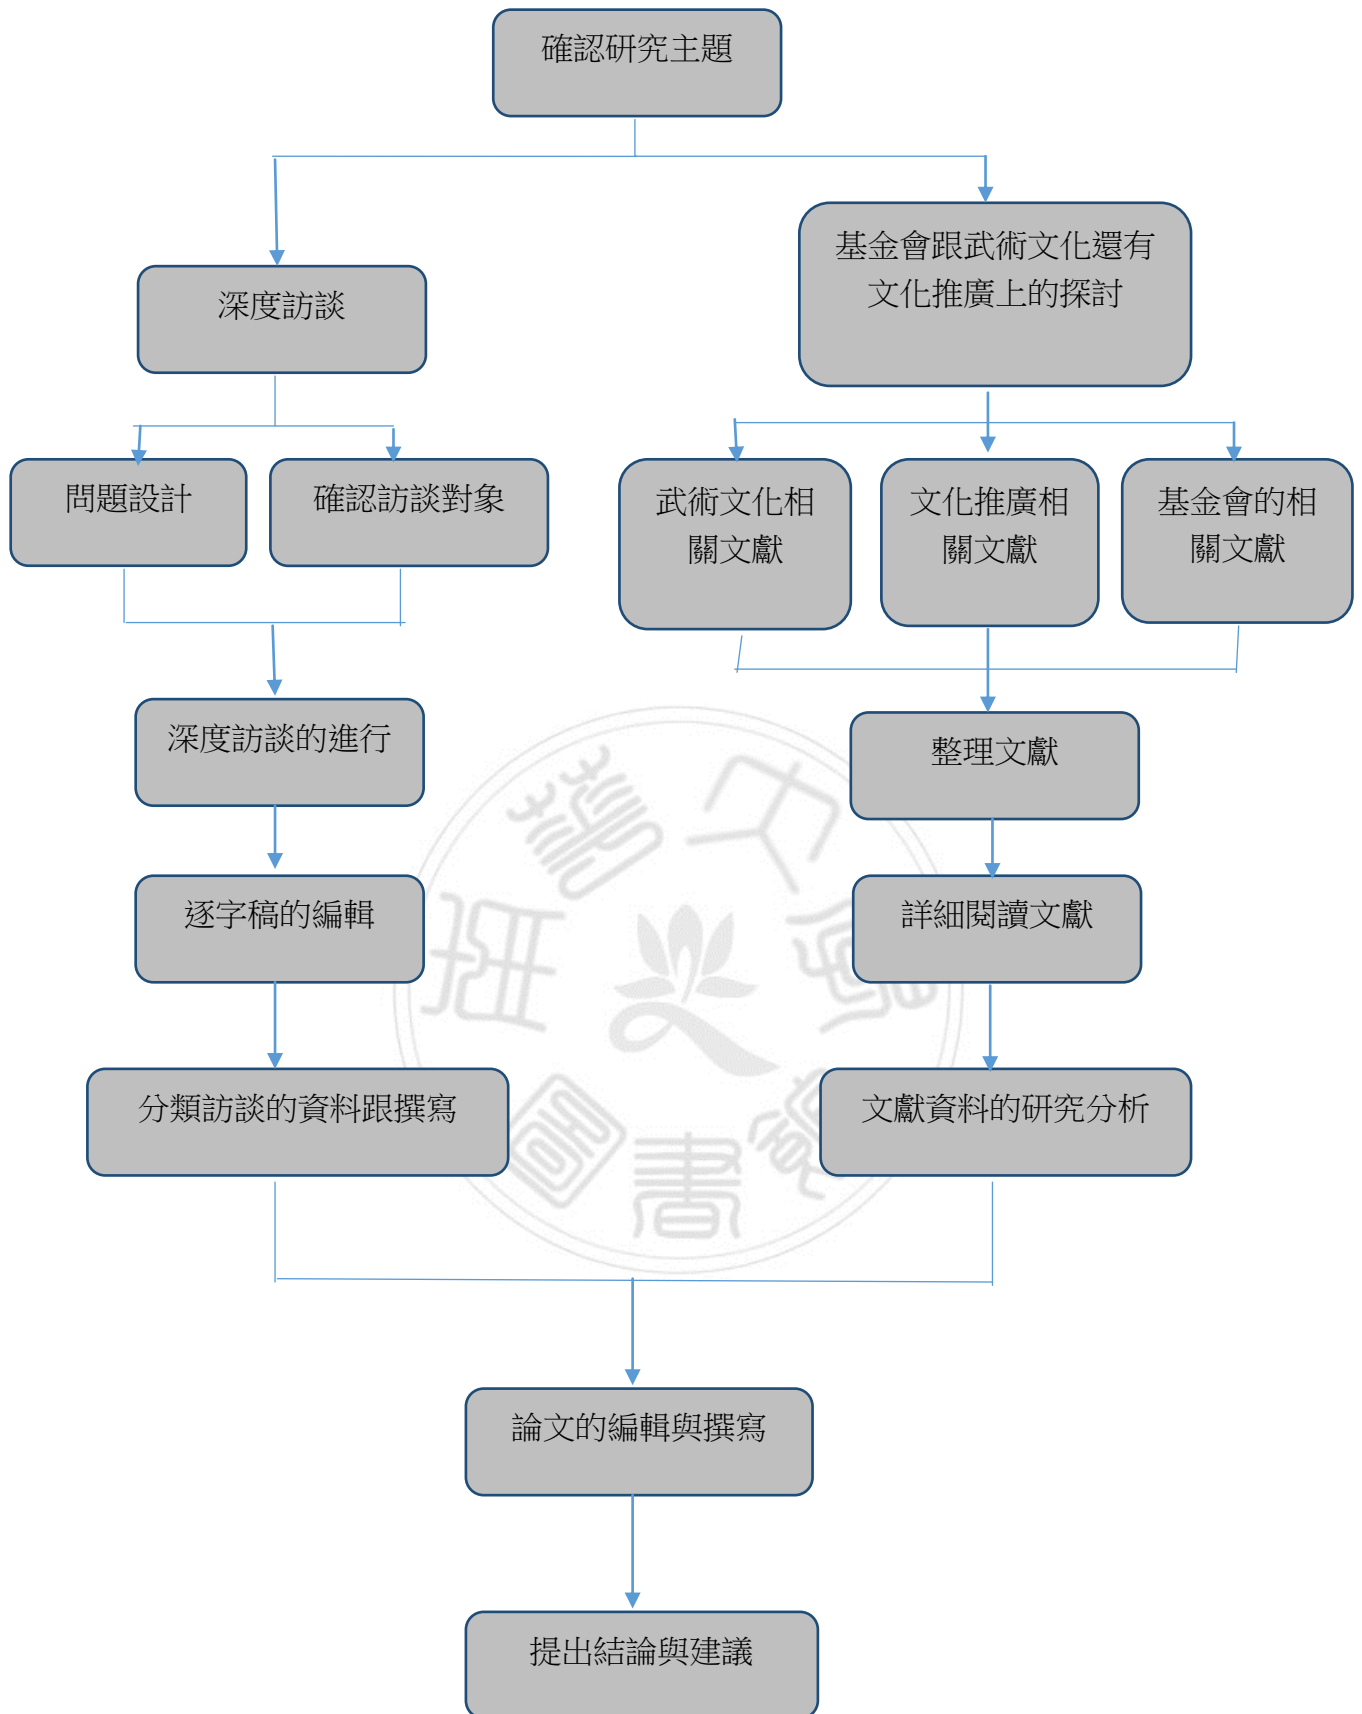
確認研究主題

深度訪談

基金會跟武術文化還有文化推廣上的探討

問題設計

確認訪談對象

武術文化相關文獻

文化推廣相關文獻

基金會的相關文獻

深度訪談的進行

整理文獻

逐字稿的編輯

詳細閱讀文獻

分類訪談的資料跟撰寫

文獻資料的研究分析

論文的編輯與撰寫

提出結論與建議